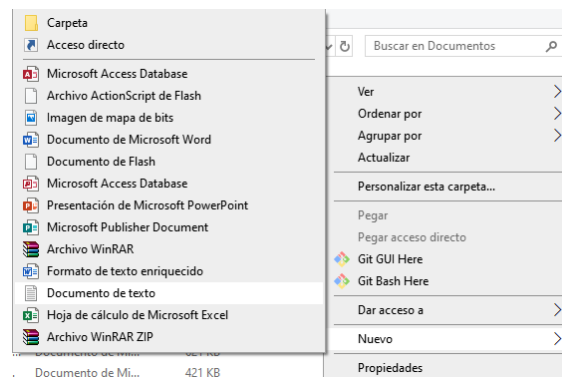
Carpeta
Acceso directo
Microsoft Access Database
Archivo ActionScript de Flash
Imagen de mapa de bits
Documento de Microsoft Word
Documento de Flash
Microsoft Access Database
Presentación de Microsoft PowerPoint
Microsoft Publisher Document
Archivo WinRAR
Formato de texto enriquecido
Documento de texto
Hoja de cálculo de Microsoft Excel
Archivo WinRAR ZIP

Documento de Mi... 421 KB
Documento de Mi... 421 KB

Buscar en Documentos

Ver
Ordenar por
Agrupar por
Actualizar
Personalizar esta carpeta...
Pegar
Pegar acceso directo
Git GUI Here
Git Bash Here
Dar acceso a
Nuevo
Propiedades